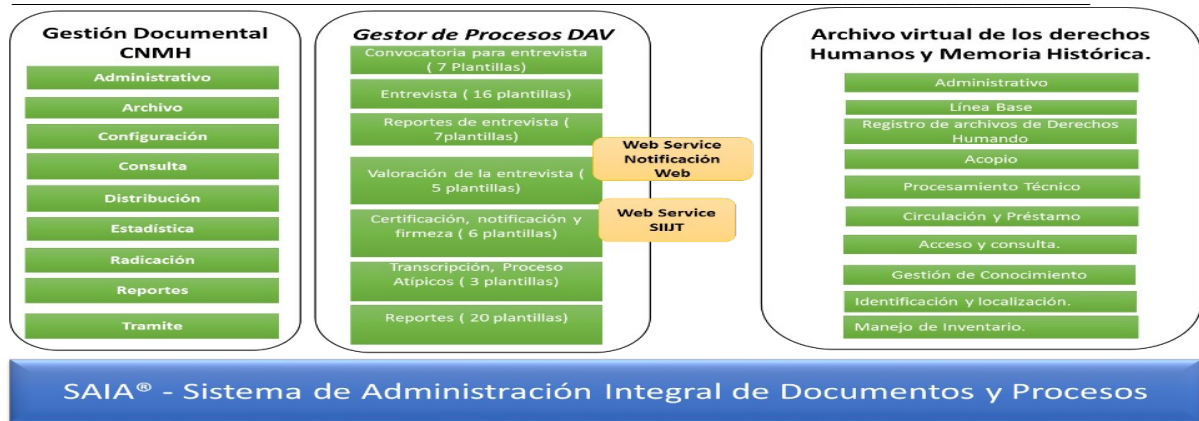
Gestión Documental CNMH

Administrativo

Archivo

Configuración

Consulta

Distribución

Estadística

Radicación

Reportes

Tramite

Gestor de Procesos DAV

Convocatoria para entrevista ( 7 Plantillas)

Entrevista ( 16 plantillas)

Reportes de entrevista ( 7plantillas)

Valoración de la entrevista ( 5 plantillas)

Certificación, notificación y firmeza ( 6 plantillas)

Transcripción, Proceso Atípicos ( 3 plantillas)

Reportes ( 20 plantillas)

Web Service Notificación Web

Web Service SIIJT

Archivo virtual de los derechos Humanos y Memoria Histórica.

Administrativo

Línea Base

Registro de archivos de Derechos Humando

Acopio

Procesamiento Técnico

Circulación y Préstamo

Acceso y consulta.

Gestión de Conocimiento

Identificación y localización.

Manejo de Inventario.

SAIA® - Sistema de Administración Integral de Documentos y Procesos